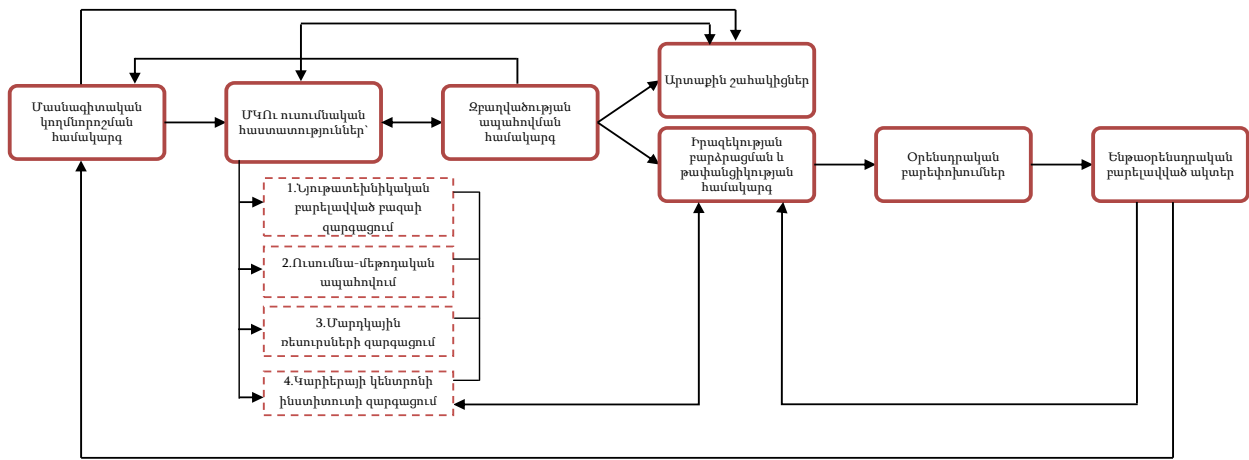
Մասնագիտական կողմնորոշման համակարգ

ՄԿՈւ ուսումնական հաստատություններ՝

Զբաղվածության ապահովման համակարգ

Արտաքին շահակիցներ

Իրազեկության բարձրացման և թափանցիկության համակարգ

Օրենսդրական բարեփոխումներ

Ենթաօրենսդրական բարելավված ակտեր

1.Նյութատեխնիկական բարելավված բազայի զարգացում

2.Ուսումնա-մեթոդական ապահովում

3.Մարդկային ռեսուրսների զարգացում

4.Կարիերայի կենտրոնի ինստիտուտի զարգացում